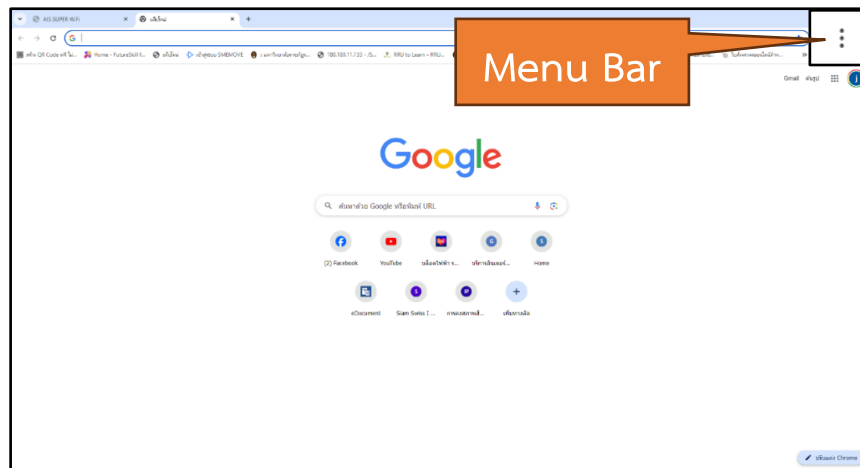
AIS SUPER WiFi
แท็บใหม่
+
สร้าง QR Code ฟรี ไม่...
Home - FutureSkill f...
หน้าใหม่
เข้าสู่ระบบ SMEMOVE
มหาวิทยาลัยราชภัฏ...
180.180.11.133 - /S...
RRU to Learn - RRU...
Menu Bar
โปรดิวเซอร์...
Gmail
ค้นรูป
Google
ค้นหาด้วย Google หรือพิมพ์ URL
(2) Facebook
YouTube
บล็อกไฟฟ้า ร...
บริการเงินออนไ...
Home
eDocument
Siam Swiss [...
การเบอกทางเพิ่...
เพิ่มทางลัด
ปรับแต่ง Chrome